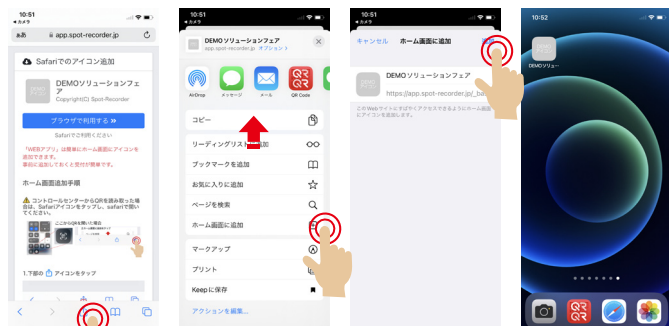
10:51
◂ カメラ
ああ app.spot-recorder.jp

Safariでのアイコン追加

DEMOソリューションフェア
Copyright(C) Spot-Recorder

ブラウザで利用する »
Safariでご利用ください

「WEBアプリ」は簡単にホーム画面にアイコンを追加できます。
事前に追加しておくと起動が簡単です。

ホーム画面追加手順

コントロールセンターからQRを読み込んだ場合は、Safariアイコンをタップし、safariで開いてください。

1.下部の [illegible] アイコンをタップ

10:51
◂ カメラ
DEMOソリューションフェア
app.spot-recorder.jp オプション

AirDrop
メッセージ
メール
QR Code

コピー
リーディングリストに追加
ブックマークを追加
お気に入りに追加
ページを検索
ホーム画面に追加
マークアップ
プリント
Keepに保存
アクションを編集...

10:51
◂ カメラ
キャンセル
ホーム画面に追加
追加

DEMOソリューションフェア
https://app.spot-recorder.jp/_ba

このWebサイトにすばやくアクセスできるようにホーム画面にアイコンを追加します。

10:52
◂ カメラ
DEMOソリュー...